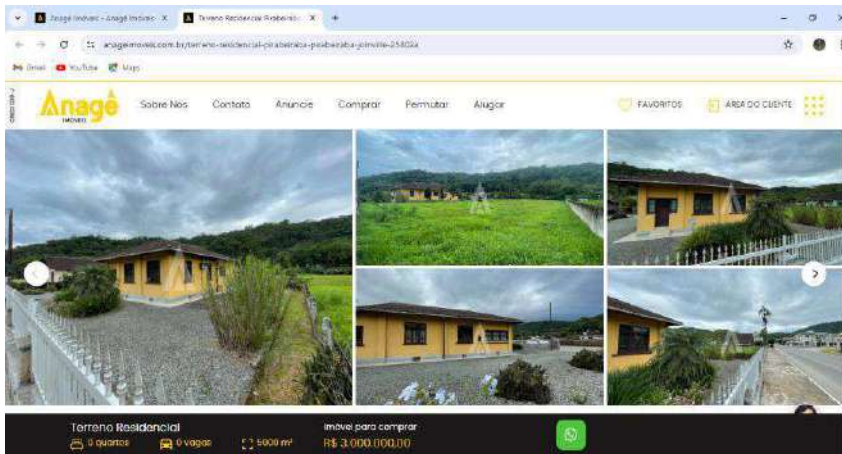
Anagê Imóveis - Anagê Imóveis X
Terreno Residencial Pirabeiraba X
+

anageimoveis.com.br/terreno-residencial-pirabeiraba-pirabeiraba-joinville-25802a

Gmail YouTube Maps

CRECI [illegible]

Anagê IMÓVEIS

Sobre Nós
Contato
Anuncie
Comprar
Permutar
Alugar

FAVORITOS
ÁREA DO CLIENTE

Terreno Residencial
0 quartos
0 vagas
5000 m²

Imóvel para comprar
R$ 3.000.000,00